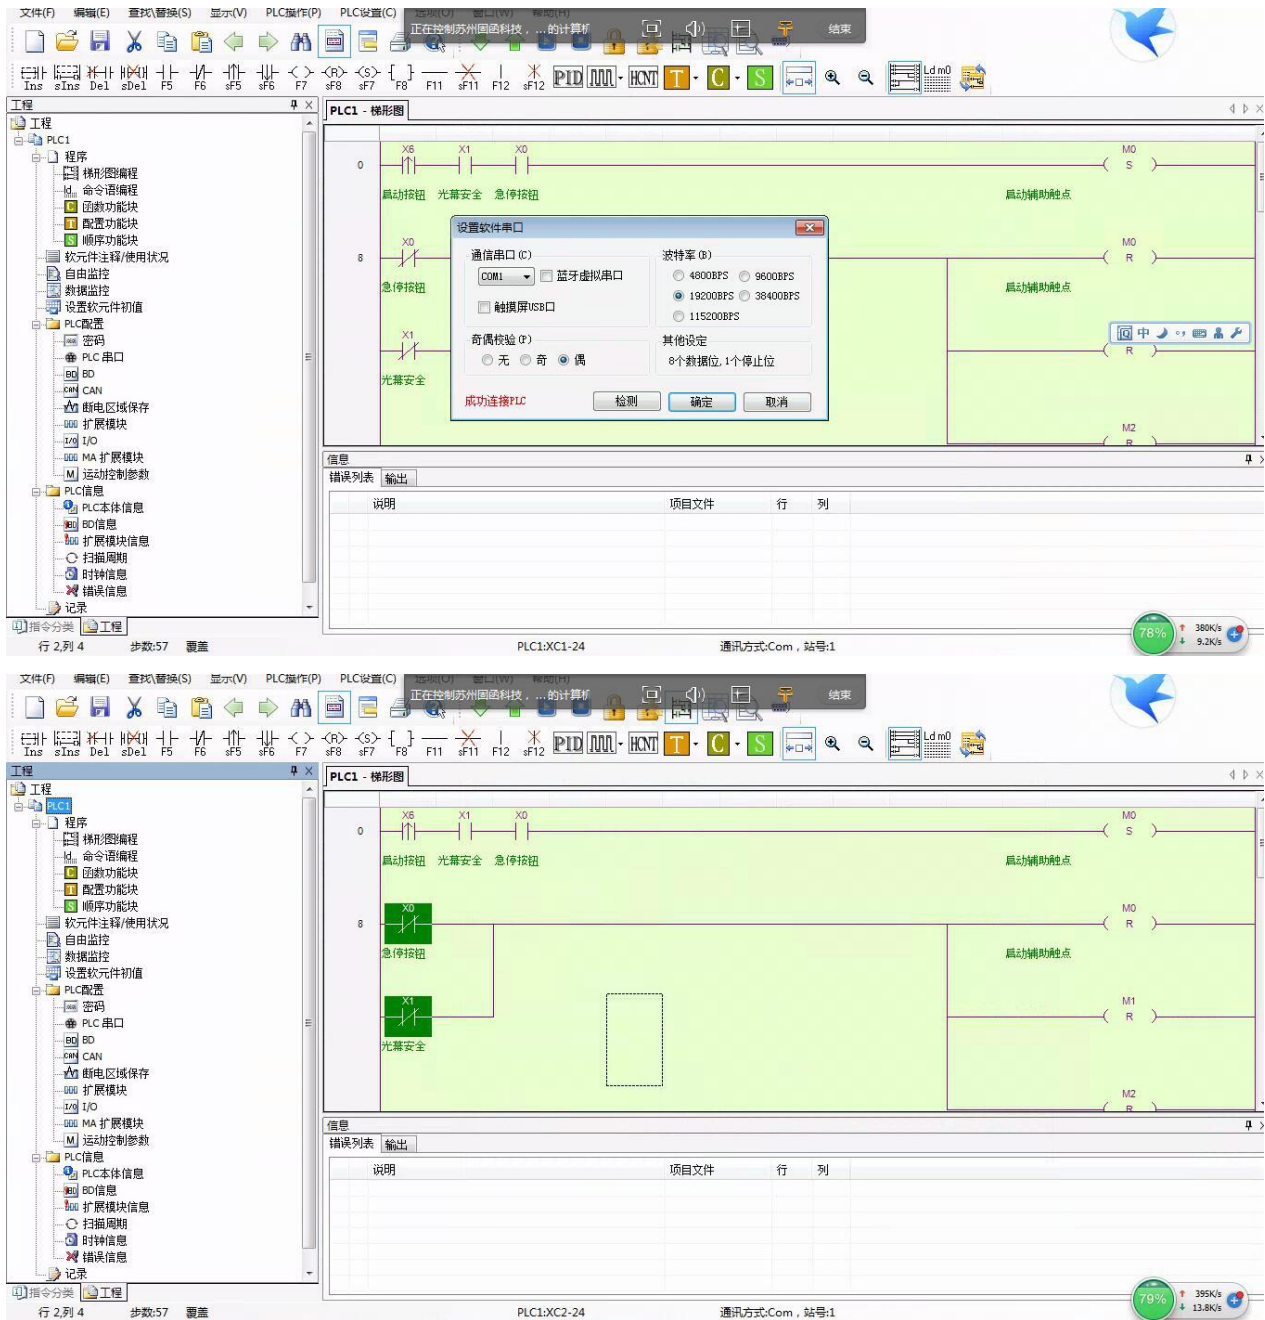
文件(F) 编辑(E) 查找\替换(S) 显示(V) PLC操作(P) PLC设置(C)
正在控制苏州固函科技，...的计算机 结束

Ins sIns Del sDel F5 F6 sF5 sF6 F7 sF8 sF7 F8 F11 sF11 F12 sF12 PID HCNT T C S Ld m0

工程
工程
PLC1
程序
梯形图编程
命令语编程
函数功能块
配置功能块
顺序功能块
软元件注释/使用状况
自由监控
数据监控
设置软元件初值
PLC配置
密码
PLC 串口
BD
CAN
断电区域保存
扩展模块
I/O
MA 扩展模块
运动控制参数
PLC信息
PLC本体信息
BD信息
扩展模块信息
扫描周期
时钟信息
错误信息
记录
指令分类 工程

PLC1 - 梯形图

0 X6 X1 X0 M0 S
启动按钮 光幕安全 急停按钮 启动辅助触点
8 X0 M0 R
急停按钮 启动辅助触点
X1 R
光幕安全
M2 R

设置软件串口
通信串口 (C)
COM1
蓝牙虚拟串口
触摸屏USB口
波特率 (B)
4800BPS 9600BPS
19200BPS 38400BPS
115200BPS
奇偶校验 (P)
无 奇 偶
其他设定
8个数据位, 1个停止位
成功连接PLC
检测 确定 取消

信息
错误列表 输出
说明 项目文件 行 列

行 2,列 4 步数:57 覆盖 PLC1:XC1-24 通讯方式:Com，站号:1
78% 380K/s 9.2K/s

文件(F) 编辑(E) 查找\替换(S) 显示(V) PLC操作(P) PLC设置(C)
正在控制苏州固函科技，...的计算机 结束

Ins sIns Del sDel F5 F6 sF5 sF6 F7 sF8 sF7 F8 F11 sF11 F12 sF12 PID HCNT T C S Ld m0

工程
工程
PLC1
程序
梯形图编程
命令语编程
函数功能块
配置功能块
顺序功能块
软元件注释/使用状况
自由监控
数据监控
设置软元件初值
PLC配置
密码
PLC 串口
BD
CAN
断电区域保存
扩展模块
I/O
MA 扩展模块
运动控制参数
PLC信息
PLC本体信息
BD信息
扩展模块信息
扫描周期
时钟信息
错误信息
记录
指令分类 工程

PLC1 - 梯形图

0 X6 X1 X0 M0 S
启动按钮 光幕安全 急停按钮 启动辅助触点
8 X0 M0 R
急停按钮 启动辅助触点
X1 M1 R
光幕安全
M2 R

信息
错误列表 输出
说明 项目文件 行 列

行 2,列 4 步数:57 覆盖 PLC1:XC2-24 通讯方式:Com，站号:1
79% 395K/s 13.8K/s